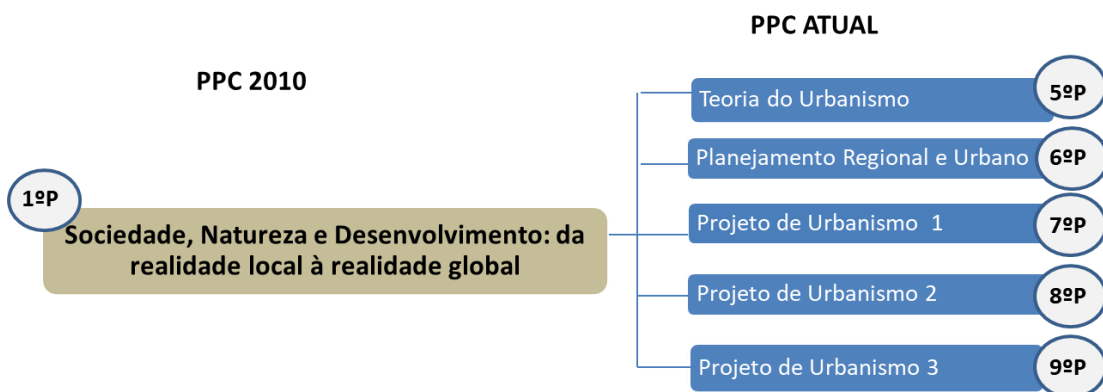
PPC ATUAL

PPC 2010

1ºP

Sociedade, Natureza e Desenvolvimento: da realidade local à realidade global

Teoria do Urbanismo 5ºP

Planejamento Regional e Urbano 6ºP

Projeto de Urbanismo 1 7ºP

Projeto de Urbanismo 2 8ºP

Projeto de Urbanismo 3 9ºP